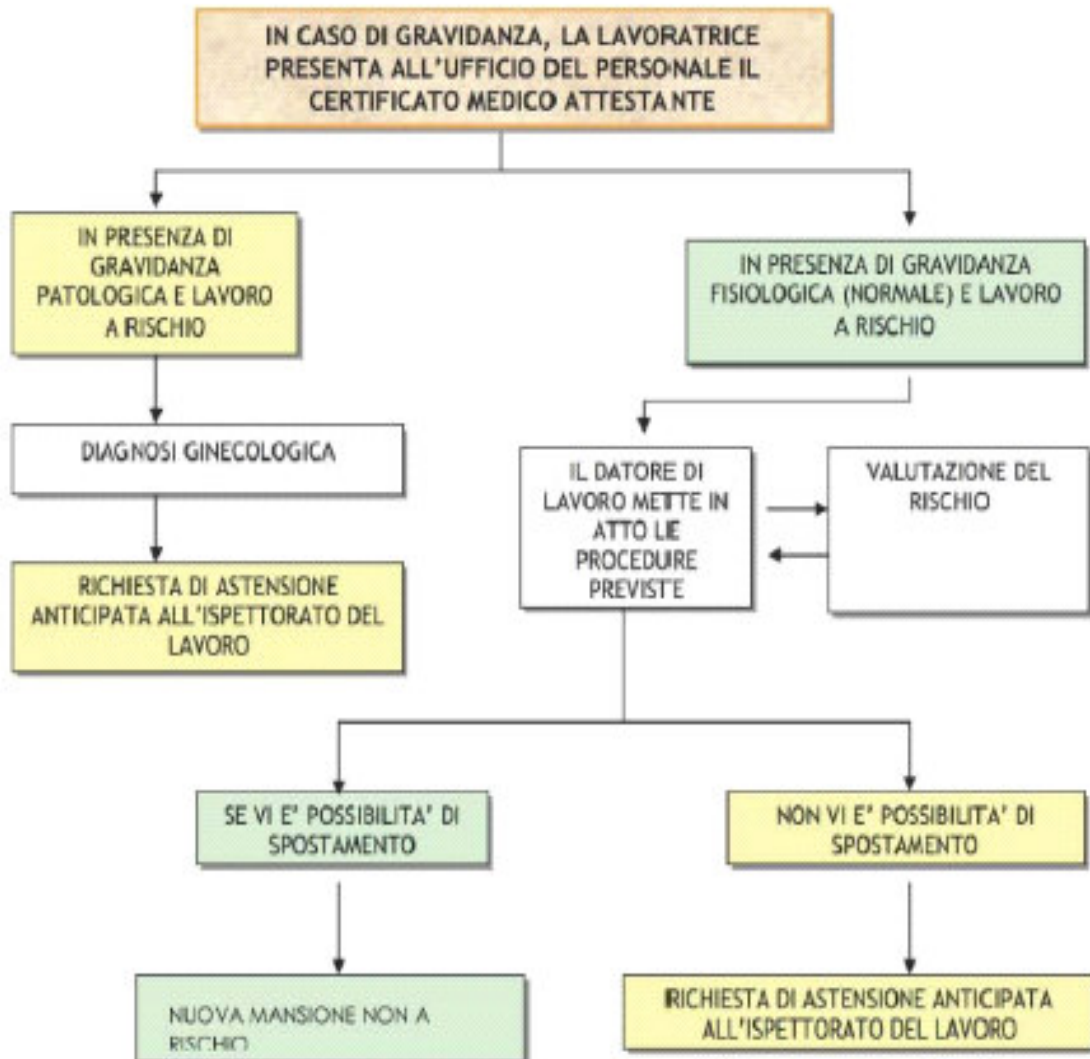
IN CASO DI GRAVIDANZA, LA LAVORATRICE PRESENTA ALL'UFFICIO DEL PERSONALE IL CERTIFICATO MEDICO ATTESTANTE

IN PRESENZA DI GRAVIDANZA PATOLOGICA E LAVORO A RISCHIO

DIAGNOSI GINECOLOGICA

RICHIESTA DI ASTENSIONE ANTICIPATA ALL'ISPETTORATO DEL LAVORO

IN PRESENZA DI GRAVIDANZA FISIOLOGICA (NORMALE) E LAVORO A RISCHIO

IL DATORE DI LAVORO METTE IN ATTO LE PROCEDURE PREVISTE

VALUTAZIONE DEL RISCHIO

SE VI E' POSSIBILITA' DI SPOSTAMENTO

NON VI E' POSSIBILITA' DI SPOSTAMENTO

NUOVA MANSIONE NON A RISCHIO

RICHIESTA DI ASTENSIONE ANTICIPATA ALL'ISPETTORATO DEL LAVORO